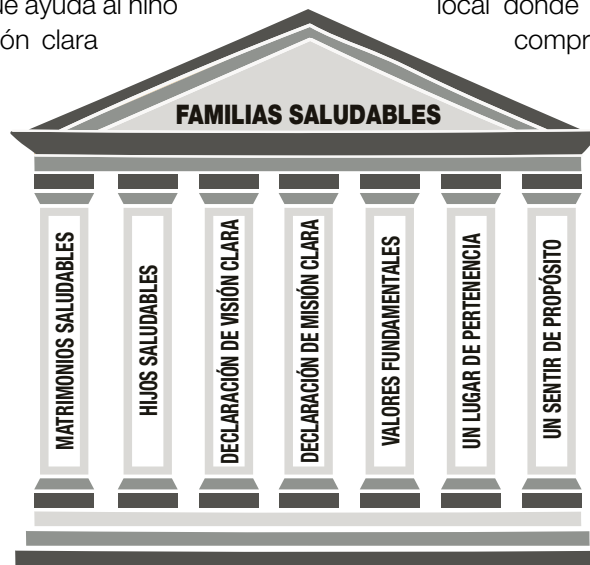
e ayuda al niño
ón clara

local donde
compr

FAMILIAS SALUDABLES

MATRIMONIOS SALUDABLES

HIJOS SALUDABLES

DECLARACIÓN DE VISIÓN CLARA

DECLARACIÓN DE MISIÓN CLARA

VALORES FUNDAMENTALES

UN LUGAR DE PERTENENCIA

UN SENTIR DE PROPÓSITO